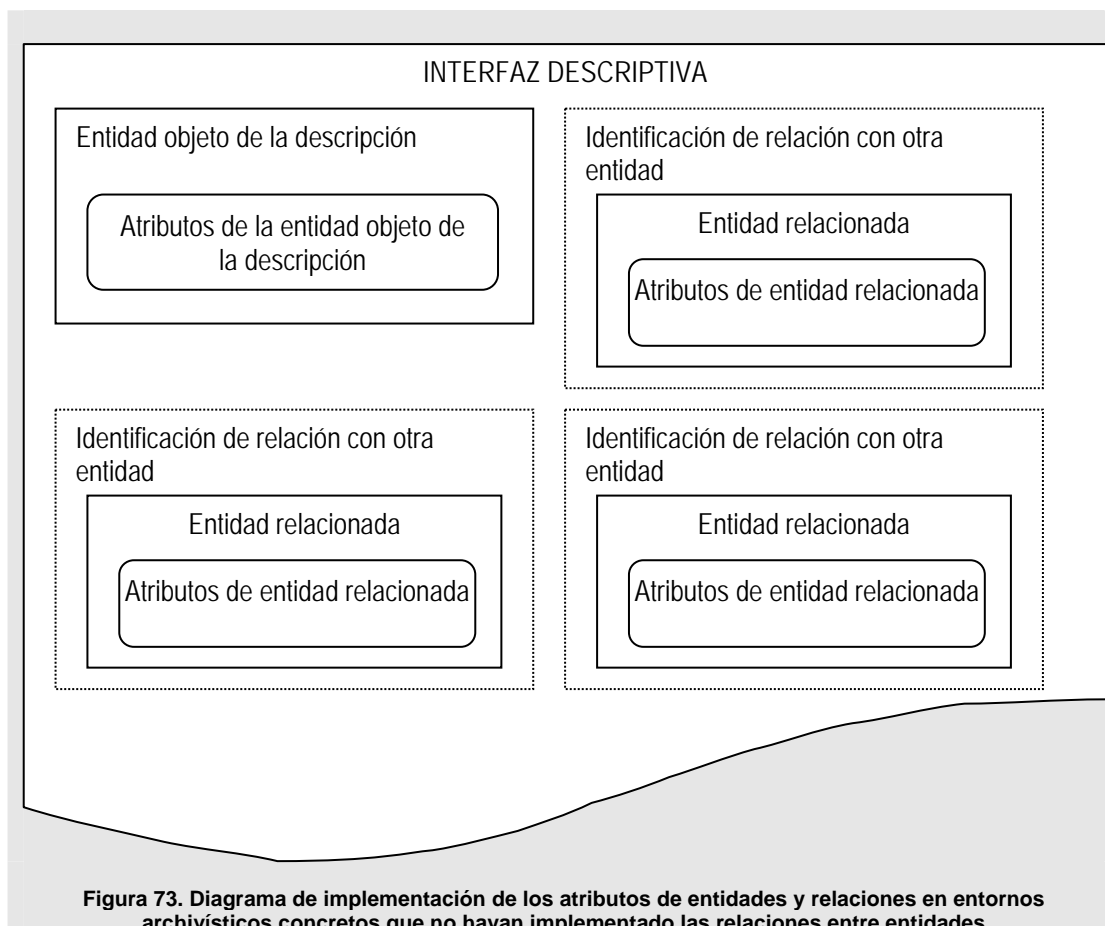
INTERFAZ DESCRIPTIVA

Entidad objeto de la descripción

Atributos de la entidad objeto de la descripción

Identificación de relación con otra entidad

Entidad relacionada

Atributos de entidad relacionada

Identificación de relación con otra entidad

Entidad relacionada

Atributos de entidad relacionada

Identificación de relación con otra entidad

Entidad relacionada

Atributos de entidad relacionada

Figura 73. Diagrama de implementación de los atributos de entidades y relaciones en entornos archivísticos concretos que no hayan implementado las relaciones entre entidades